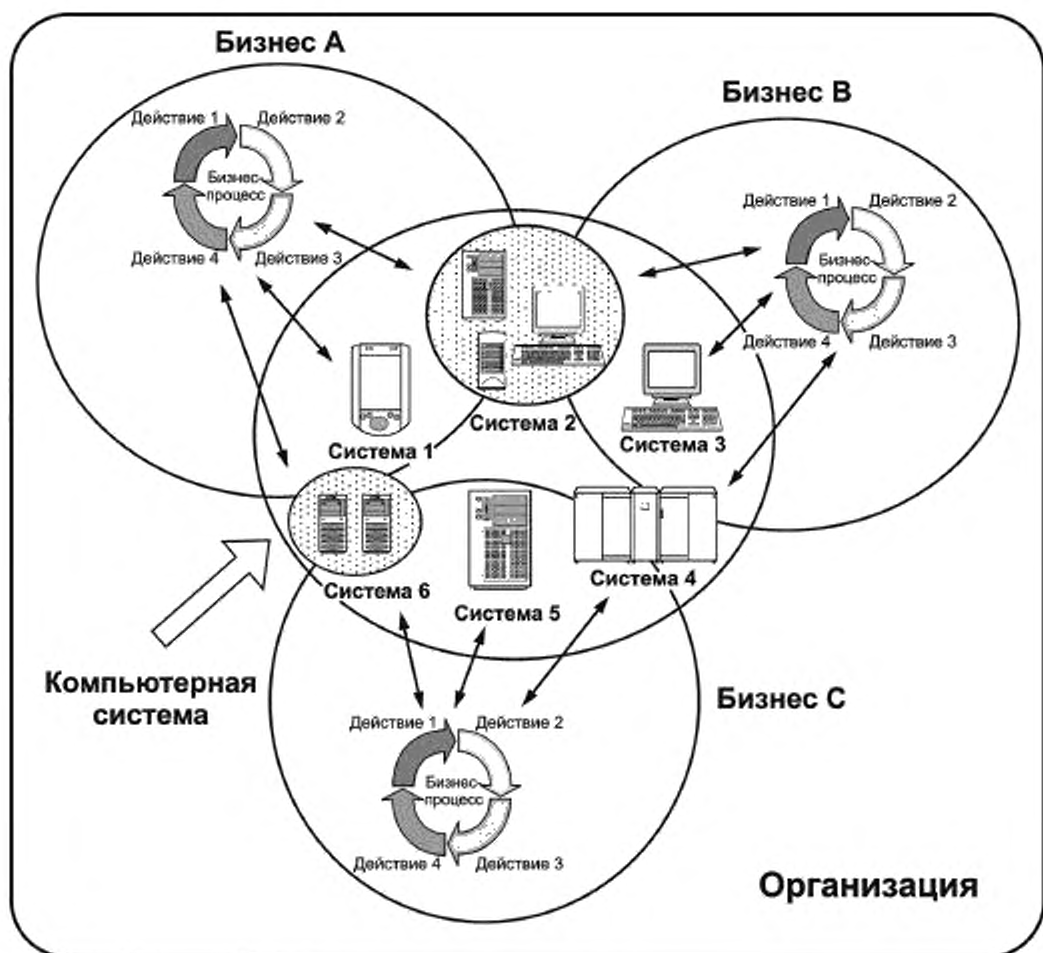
Бизнес А

Действие 1
Действие 2
Бизнес-процесс
Действие 4
Действие 3

Бизнес В

Действие 1
Действие 2
Бизнес-процесс
Действие 4
Действие 3

Система 1
Система 2
Система 3
Система 6
Система 5
Система 4

Компьютерная система

Бизнес С

Действие 1
Действие 2
Бизнес-процесс
Действие 4
Действие 3

Организация